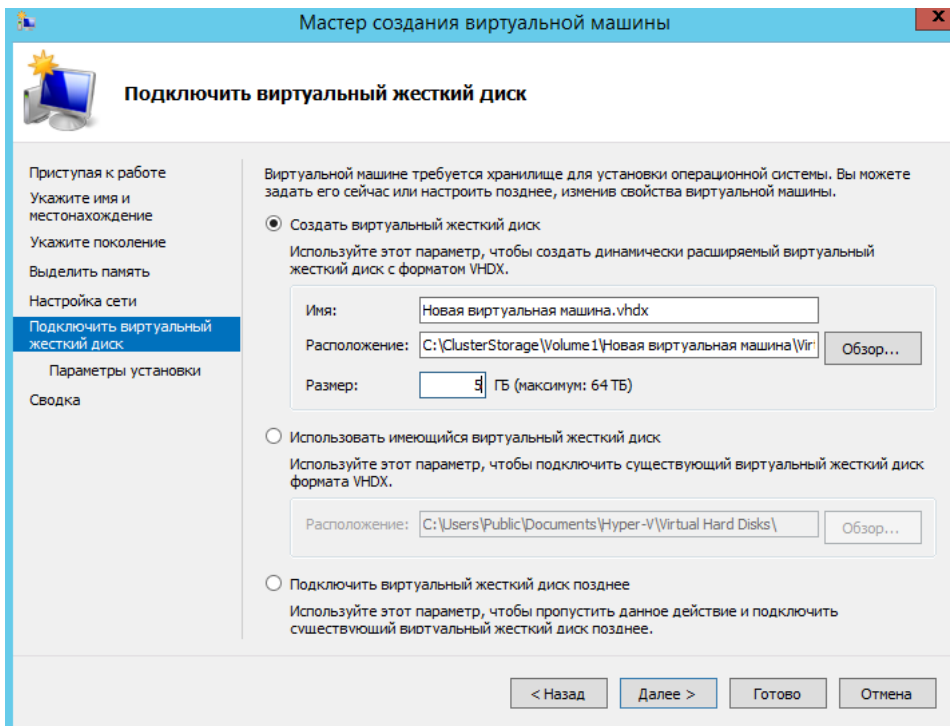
Мастер создания виртуальной машины

Подключить виртуальный жесткий диск

Приступая к работе
Укажите имя и местонахождение
Укажите поколение
Выделить память
Настройка сети
Подключить виртуальный жесткий диск
Параметры установки
Сводка

Виртуальной машине требуется хранилище для установки операционной системы. Вы можете задать его сейчас или настроить позднее, изменив свойства виртуальной машины.

Создать виртуальный жесткий диск

Используйте этот параметр, чтобы создать динамически расширяемый виртуальный жесткий диск с форматом VHDX.

Имя: Новая виртуальная машина.vhdx

Расположение: C:\ClusterStorage\Volume1\Новая виртуальная машина\Vir

Обзор...

Размер: 5 ГБ (максимум: 64 ТБ)

Использовать имеющийся виртуальный жесткий диск

Используйте этот параметр, чтобы подключить существующий виртуальный жесткий диск формата VHDX.

Расположение: C:\Users\Public\Documents\Hyper-V\Virtual Hard Disks\

Обзор...

Подключить виртуальный жесткий диск позднее

Используйте этот параметр, чтобы пропустить данное действие и подключить существующий виртуальный жесткий диск позднее.

< Назад
Далее >
Готово
Отмена